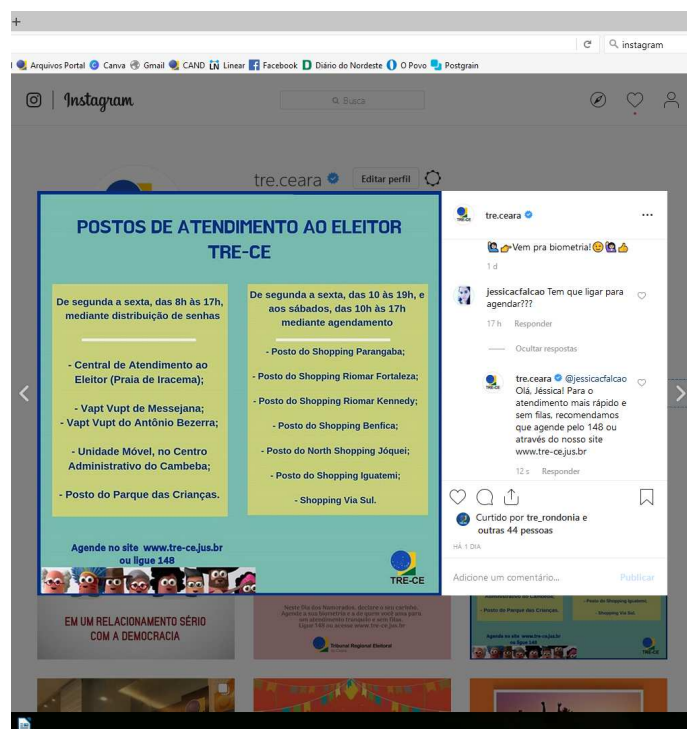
+

instagram

Arquivos Portal Canva Gmail CAND Linear Facebook Diário do Nordeste O Povo Postgrain

Instagram

Busca

tre.ceara Editar perfil

POSTOS DE ATENDIMENTO AO ELEITOR TRE-CE

De segunda a sexta, das 8h às 17h, mediante distribuição de senhas

- Central de Atendimento ao Eleitor (Praia de Iracema);

- Vapt Vupt de Messejana;
- Vapt Vupt do Antônio Bezerra;

- Unidade Móvel, no Centro Administrativo do Cambeba;

- Posto do Parque das Crianças.

De segunda a sexta, das 10 às 19h, e aos sábados, das 10h às 17h mediante agendamento

- Posto do Shopping Parangaba;

- Posto do Shopping Riomar Fortaleza;

- Posto do Shopping Riomar Kennedy;

- Posto do Shopping Benfica;

- Posto do North Shopping Jóquei;

- Posto do Shopping Iguatemi;

- Shopping Via Sul.

Agende no site www.tre-ce.jus.br ou ligue 148

TRE-CE

tre.ceara

Vem pra biometria!

1 d

jessicacfalcao Tem que ligar para agendar???

17 h Responder

Ocultar respostas

tre.ceara @jessicacfalcao Olá, Jéssica! Para o atendimento mais rápido e sem filas, recomendamos que agende pelo 148 ou através do nosso site www.tre-ce.jus.br

12 s Responder

Curtido por tre_rondonia e outras 44 pessoas

HÁ 1 DIA

Adicione um comentário...

Publicar

EM UM RELACIONAMENTO SÉRIO COM A DEMOCRACIA

Tribunal Regional Eleitoral